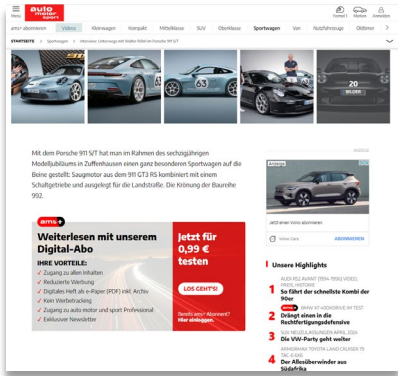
Menü

auto motor sport

Formel 1 Merken Anmelden

ams+ abonnieren | Videos | Kleinwagen | Kompakt | Mittelklasse | SUV | Oberklasse | Sportwagen | Van | Nutzfahrzeuge | Oldtimer

STARTSEITE > Sportwagen > Intensiver Unterwegs mit Walter Röhrl im Porsche 911 S/T

20 BILDER

Mit dem Porsche 911 S/T hat man im Rahmen des sechzigjährigen Modelljubiläums in Zuffenhausen einen ganz besonderen Sportwagen auf die Beine gestellt: Saugmotor aus dem 911 GT3 RS kombiniert mit einem Schaltgetriebe und ausgelegt für die Landstraße. Die Krönung der Baureihe 992.

ams+

Weiterlesen mit unserem Digital-Abo

IHRE VORTEILE:
✓ Zugang zu allen Inhalten
✓ Reduzierte Werbung
✓ Digitales Heft als e-Paper (PDF) inkl. Archiv
✓ Kein Werbetracking
✓ Zugang zu auto motor und sport Professional
✓ Exklusiver Newsletter

Jetzt für 0,99 € testen

LOS GEHT'S!

Bereits ams+ Abonnent? Hier einloggen.

ANZEIGE

Anzeige

Jetzt einen Volvo abonnieren

Volvo Cars ABONNIEREN

Unsere Highlights

1 AUDI RS2 AVANT (1994-1996) VIDEO, PREIS, TECHNIK
So fährt der schnellste Kombi der 90er

2 ams+ BMW X7 xDRIVE40D M SPORT IM TEST
Drängt einen in die Rechtfertigungsdefensive

3 SUV NEUZULASSUNGEN APRIL 2024
Die VW-Party geht weiter

4 ARMORMAX TOYOTA LAND CRUISER 79 TAC-6 4X6
Der Allesüberwinder aus Südafrika